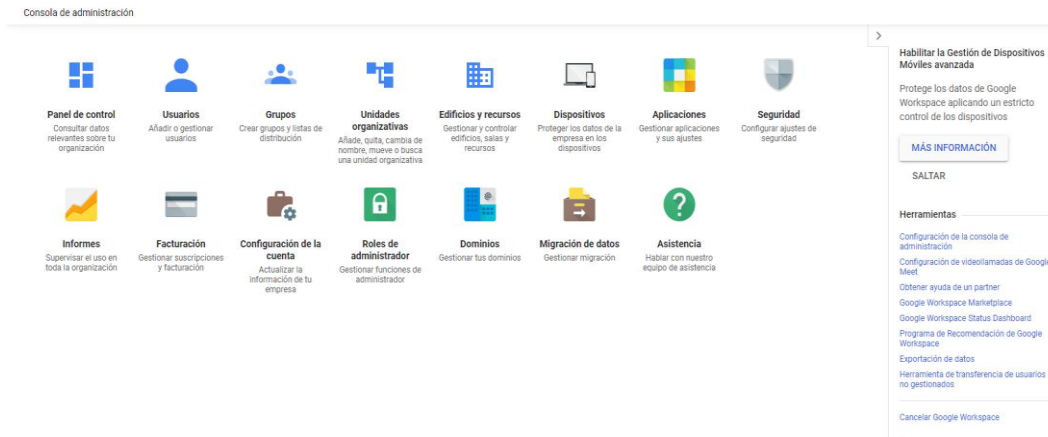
Consola de administración

Panel de control
Consultar datos relevantes sobre tu organización

Usuarios
Añadir o gestionar usuarios

Grupos
Crear grupos y listas de distribución

Unidades organizativas
Añade, quita, cambia de nombre, mueve o busca una unidad organizativa

Edificios y recursos
Gestionar y controlar edificios, salas y recursos

Dispositivos
Proteger los datos de la empresa en los dispositivos

Aplicaciones
Gestionar aplicaciones y sus ajustes

Seguridad
Configurar ajustes de seguridad

Informes
Supervisar el uso en toda la organización

Facturación
Gestionar suscripciones y facturación

Configuración de la cuenta
Actualizar la información de tu empresa

Roles de administrador
Gestionar funciones de administrador

Dominios
Gestionar tus dominios

Migración de datos
Gestionar migración

Asistencia
Hablar con nuestro equipo de asistencia

>

Habilitar la Gestión de Dispositivos Móviles avanzada

Protege los datos de Google Workspace aplicando un estricto control de los dispositivos

MÁS INFORMACIÓN

SALTAR

Herramientas

Configuración de la consola de administración
Configuración de videollamadas de Google Meet
Obtener ayuda de un partner
Google Workspace Marketplace
Google Workspace Status Dashboard
Programa de Recomendación de Google Workspace
Exportación de datos
Herramienta de transferencia de usuarios no gestionados

Cancelar Google Workspace